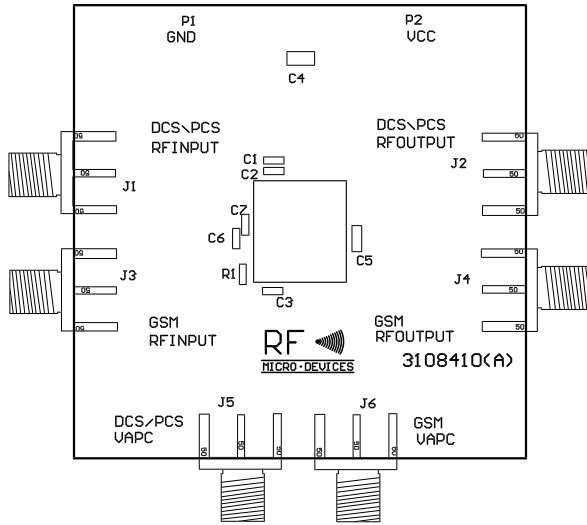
P1
GND

P2
VCC

C4

DCS\PCS
RFINPUT

DCS\PCS
RFOUTPUT

50
50
50
J1

J2
50
50
50

C1
C2

C7
C6

C5

R1

C3

J3
50
50
50

J4
50
50
50

GSM
RFINPUT

GSM
RFOUTPUT

RF
MICRO•DEVICES

3108410(A)

J5
DCS/PCS
VAPC
50
50
50

J6
GSM
VAPC
50
50
50